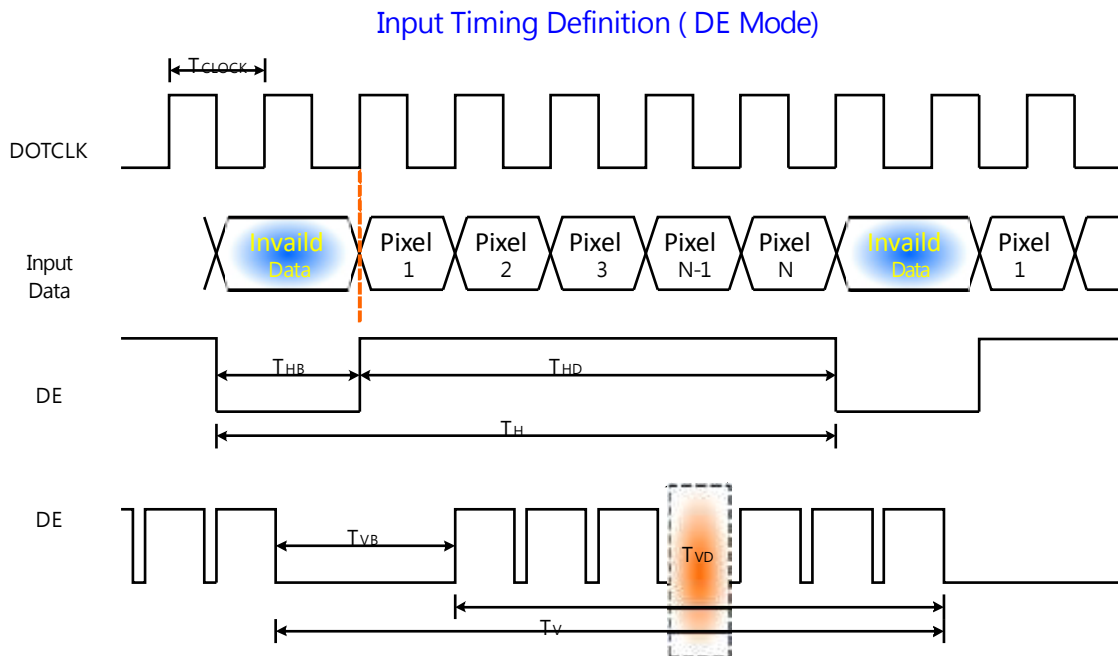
Input Timing Definition ( DE Mode)

$T_{CLOCK}$

DOTCLK

Input Data

Invaild Data

Pixel 1

Pixel 2

Pixel 3

Pixel N-1

Pixel N

Invaild Data

Pixel 1

DE

$T_{HB}$

$T_{HD}$

$T_{H}$

DE

$T_{VB}$

$T_{VD}$

$T_{V}$